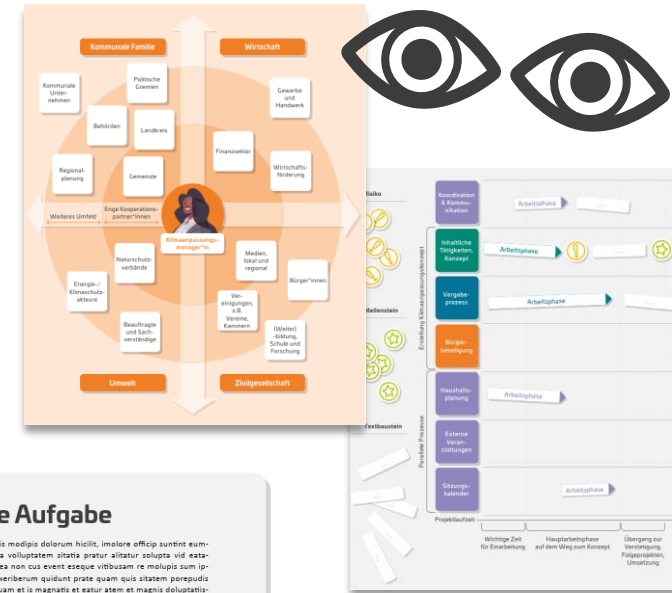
Kommunale Familie

Wirtschaft

Kommunale Unternehmen

Politische Gremien

Behörden

Landkreis

Gewerbe und Handwerk

Regionalplanung

Gemeinde

Finanzsektor

Wirtschaftsförderung

Weiteres Umfeld

Enge Kooperationspartner*innen

Klimaanpassungsmanager*in

Naturschutzverbände

Medien, lokal und regional

Bürger*innen

Energie-/Klimaschutzakteure

Vereinigungen, z.B. Vereine, Kammern

Beauftragte und Sachverständige

(Weiter)-bildung, Schule und Forschung

Umwelt

Zivilgesellschaft

Risiko

Reihenstein

Textbaustein

Koordination & Kommunikation

Arbeitsphase

Inhaltliche Tätigkeiten, Konzept

Arbeitsphase

Vergabeprozess

Arbeitsphase

Bürgerbeteiligung

Erstellung Klimaanpassungskonzept

Haushaltsplanung

Arbeitsphase

Externe Veranstaltungen

Sitzungskalender

Arbeitsphase

Parallele Prozesse

Projektlaufzeit

Wichtige Zeit für Einarbeitung

Hauptarbeitsphase auf dem Weg zum Konzept

Übergang zur Verstetigung, Folgeprojekten, Umsetzung

e Aufgabe

is modipis dolorum hicilit, imolore officip suntint eum- a volluptatem sitatia pratur alitatur solupta vid eata- ea non cus event eseque vitibusam re molupis sum ip- veriberum quidunt prate quam quis sitatem porepudis uam et is magnatis et eatur atem et magnis doluptatis-